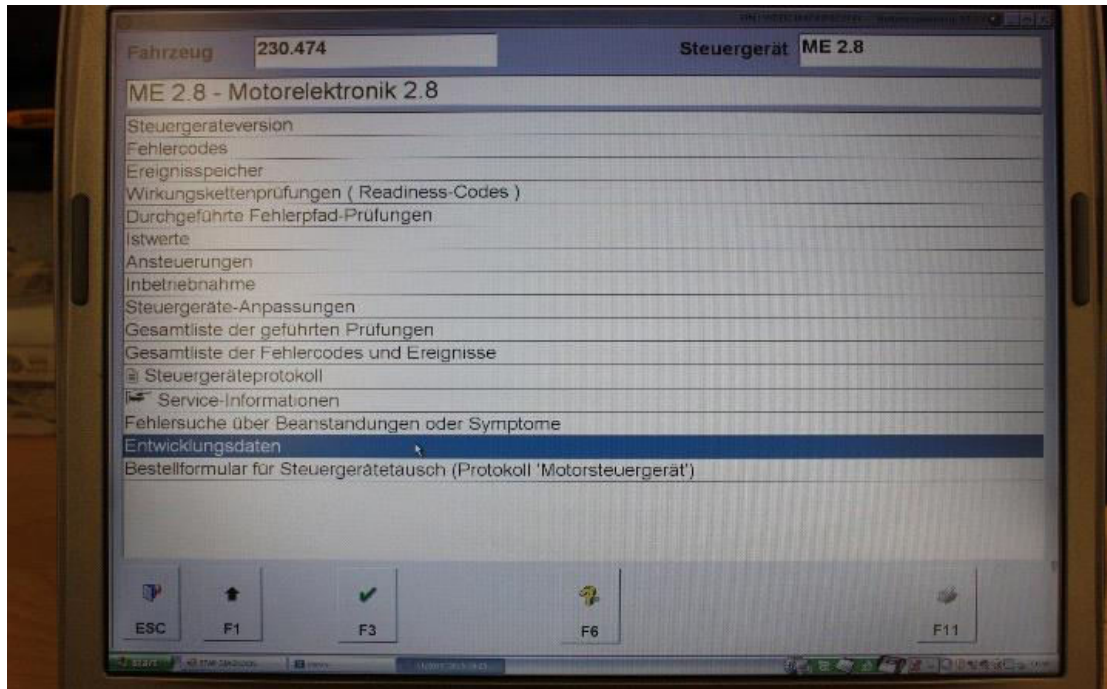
Fahrzeug 230.474

Steuergerät ME 2.8

ME 2.8 - Motorelektronik 2.8

Steuergerateversion

Fehlercodes

Ereignisspeicher

Wirkungskettenprüfungen ( Readiness-Codes )

Durchgeführte Fehlerpfad-Prüfungen

Istwerte

Ansteuerungen

Inbetriebnahme

Steuergeräte-Anpassungen

Gesamtliste der geführten Prüfungen

Gesamtliste der Fehlercodes und Ereignisse

Steuergeräteprotokoll

Service-Informationen

Fehlersuche über Beanstandungen oder Symptome

Entwicklungsdaten

Bestellformular für Steuergerätetausch (Protokoll 'Motorsteuergerät')

ESC

F1

F3

F6

F11

Start